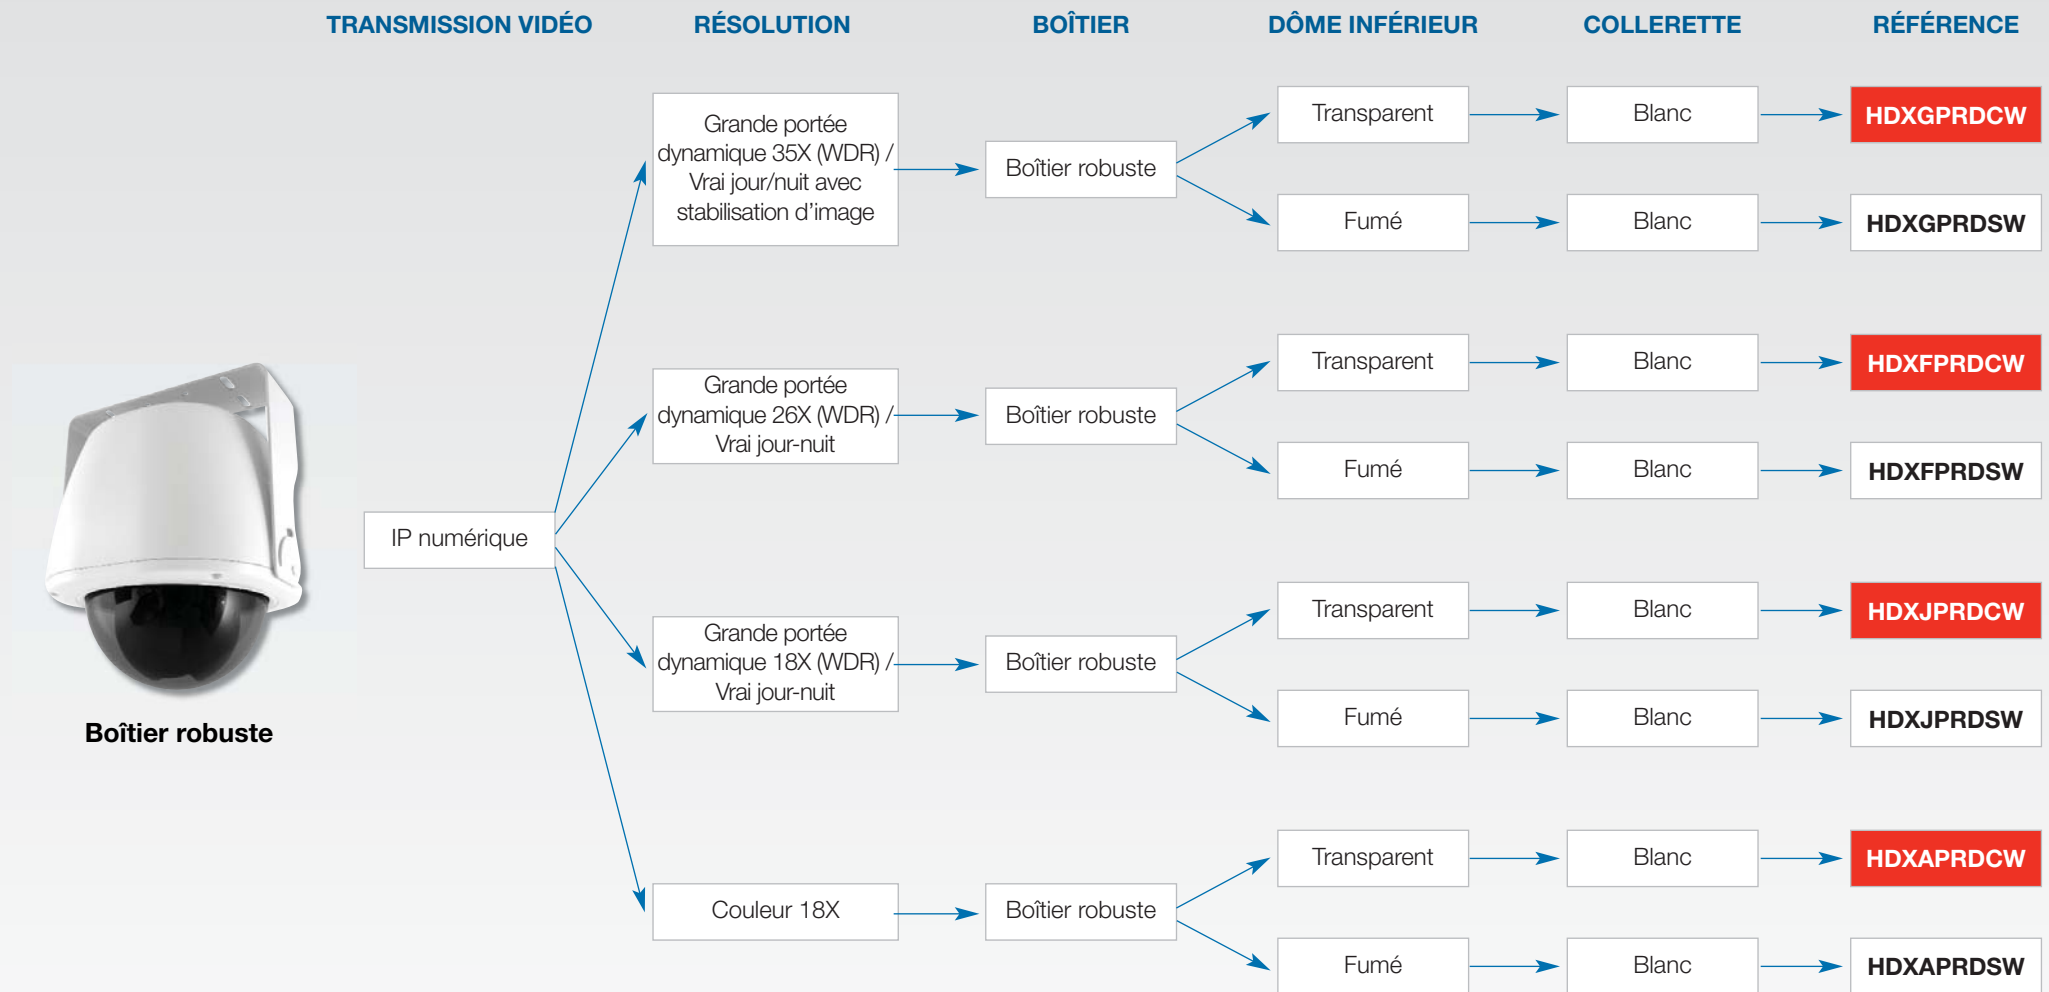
TRANSMISSION VIDÉO
RÉSOLUTION
BOÎTIER
DÔME INFÉRIEUR
COLLERETTE
RÉFÉRENCE

Boîtier robuste

IP numérique

Grande portée dynamique 35X (WDR) / Vrai jour/nuit avec stabilisation d'image
Boîtier robuste
Transparent
Blanc
HDXGPRDCW
Fumé
Blanc
HDXGPRDSW

Grande portée dynamique 26X (WDR) / Vrai jour-nuit
Boîtier robuste
Transparent
Blanc
HDXFPRDCW
Fumé
Blanc
HDXFPRDSW

Grande portée dynamique 18X (WDR) / Vrai jour-nuit
Boîtier robuste
Transparent
Blanc
HDXJPRDCW
Fumé
Blanc
HDXJPRDSW

Couleur 18X
Boîtier robuste
Transparent
Blanc
HDXAPRDCW
Fumé
Blanc
HDXAPRDSW